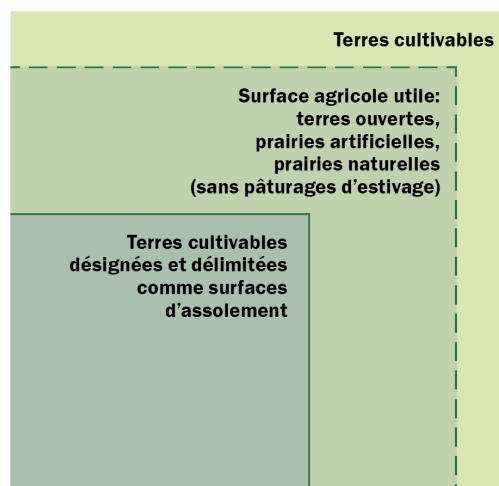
Terres cultivables

Surface agricole utile: terres ouvertes, prairies artificielles, prairies naturelles (sans pâturages d’estivage)

Terres cultivables désignées et délimitées comme surfaces d’assolement